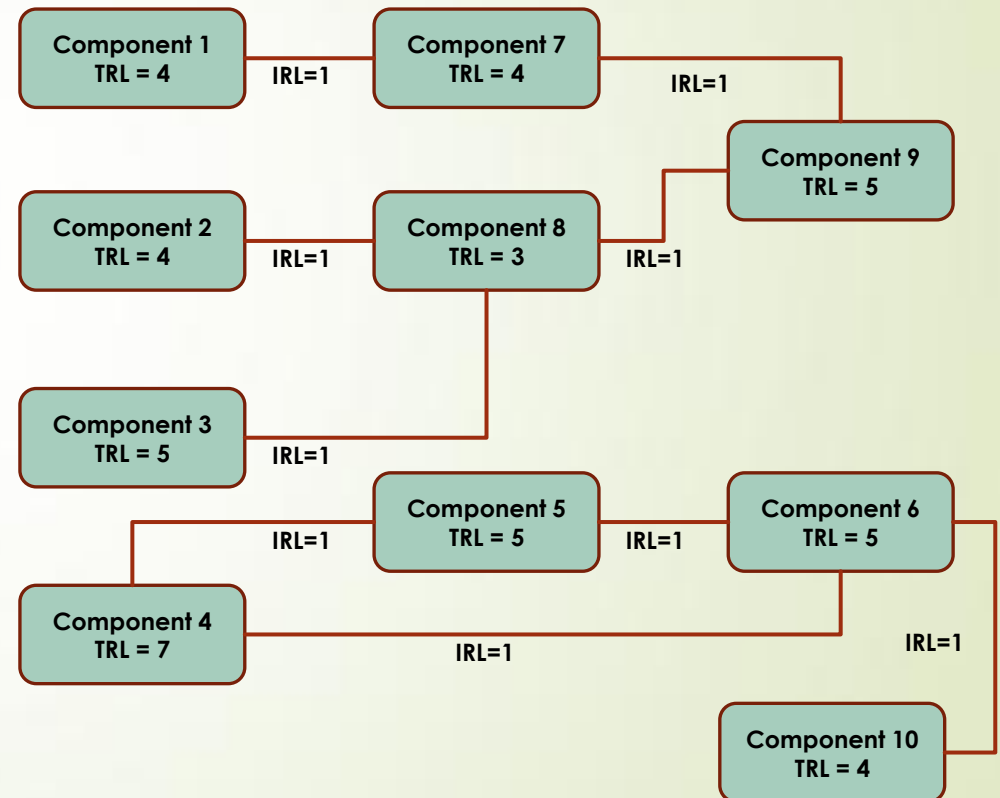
Component 1
TRL = 4

IRL=1

Component 7
TRL = 4

IRL=1

Component 9
TRL = 5

Component 2
TRL = 4

IRL=1

Component 8
TRL = 3

IRL=1

Component 3
TRL = 5

IRL=1

Component 5
TRL = 5

Component 6
TRL = 5

IRL=1

IRL=1

Component 4
TRL = 7

IRL=1

IRL=1

Component 10
TRL = 4